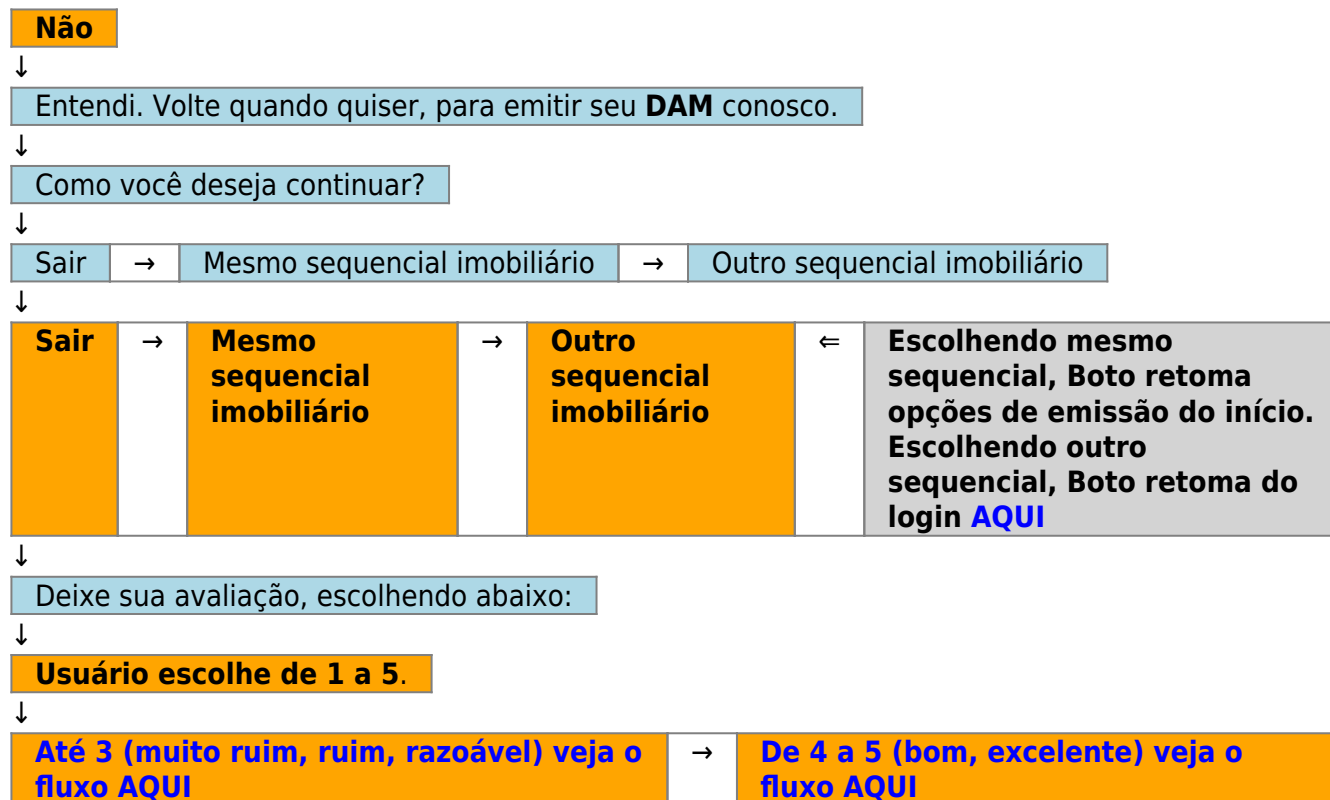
Não

↓

Entendi. Volte quando quiser, para emitir seu **DAM** conosco.

↓

Como você deseja continuar?

↓

| Sair | → | Mesmo sequencial imobiliário | → | Outro sequencial imobiliário |
|---|---|---|---|---|

↓

| Sair | → | Mesmo sequencial imobiliário | → | Outro sequencial imobiliário | ⇐ | Escolhendo mesmo sequencial, Boto retoma opções de emissão do início. Escolhendo outro sequencial, Boto retoma do login AQUI |
|---|---|---|---|---|---|---|

↓

Deixe sua avaliação, escolhendo abaixo:

↓

**Usuário escolhe de 1 a 5**.

↓

| Até 3 (muito ruim, ruim, razoável) veja o fluxo AQUI | → | De 4 a 5 (bom, excelente) veja o fluxo AQUI |
|---|---|---|